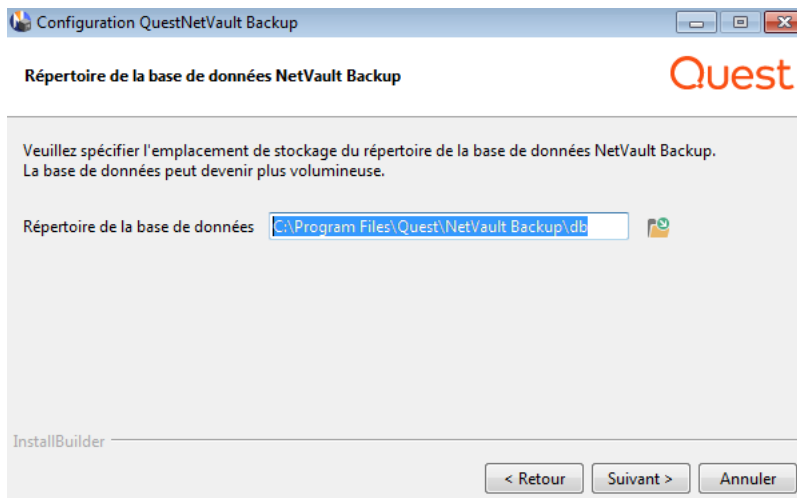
Configuration QuestNetVault Backup

Répertoire de la base de données NetVault Backup

Quest

Veuillez spécifier l'emplacement de stockage du répertoire de la base de données NetVault Backup.
La base de données peut devenir plus volumineuse.

Répertoire de la base de données C:\Program Files\Quest\NetVault Backup\db

InstallBuilder

< Retour Suivant > Annuler